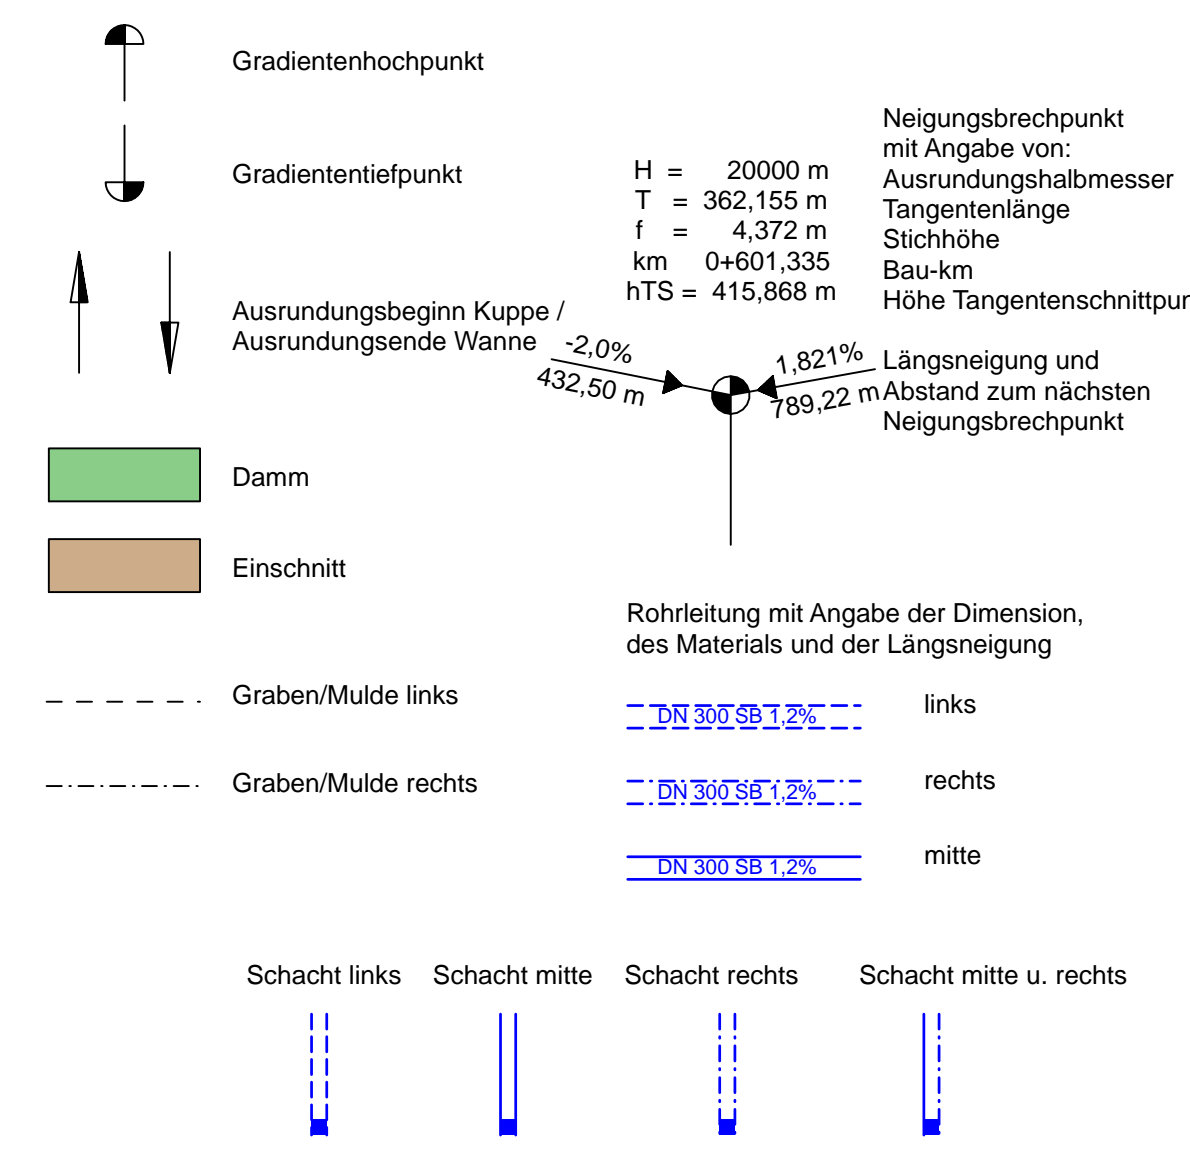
Gradientenhochpunkt

Gradiententiefpunkt

H = 20000 m
T = 362,155 m
f = 4,372 m
km 0+601,335
hTS = 415,868 m

Neigungsbrechpunkt mit Angabe von:
Ausrundungshalbmesser
Tangentenlänge
Stichhöhe
Bau-km
Höhe Tangentenschnittpur

Ausrundungsbeginn Kuppe / Ausrundungsende Wanne

-2,0%
432,50 m

1,821%
789,22 m

Längsneigung und Abstand zum nächsten Neigungsbrechpunkt

Damm

Einschnitt

Rohrleitung mit Angabe der Dimension, des Materials und der Längsneigung

Graben/Mulde links

DN 300 SB 1,2%

links

Graben/Mulde rechts

DN 300 SB 1,2%

rechts

DN 300 SB 1,2%

mitte

Schacht links Schacht mitte Schacht rechts Schacht mitte u. rechts